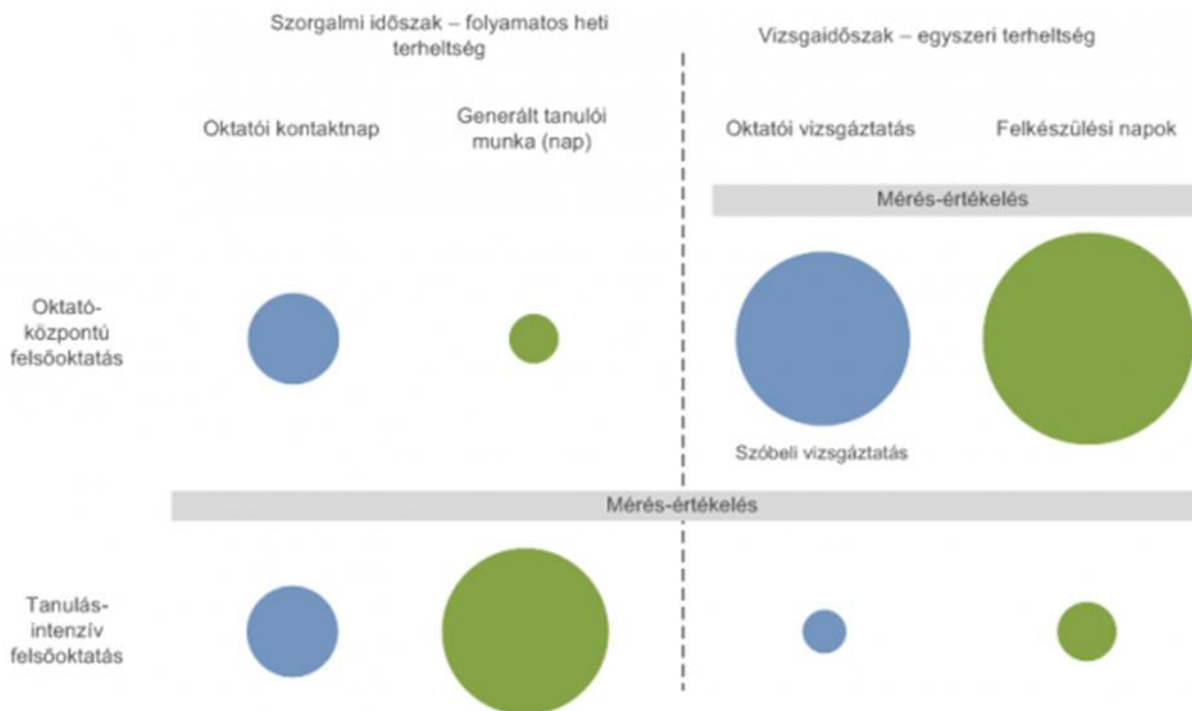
Szorgalmi időszak – folyamatos heti terheltség

Vizsgaidőszak – egyszeri terheltség

Oktatói kontaktnap

Generált tanulói munka (nap)

Oktatói vizsgáztatás

Felkészülési napok

Mérés-értékelés

Oktató-központú felsőoktatás

Szóbeli vizsgáztatás

Mérés-értékelés

Tanulás-intenzív felsőoktatás